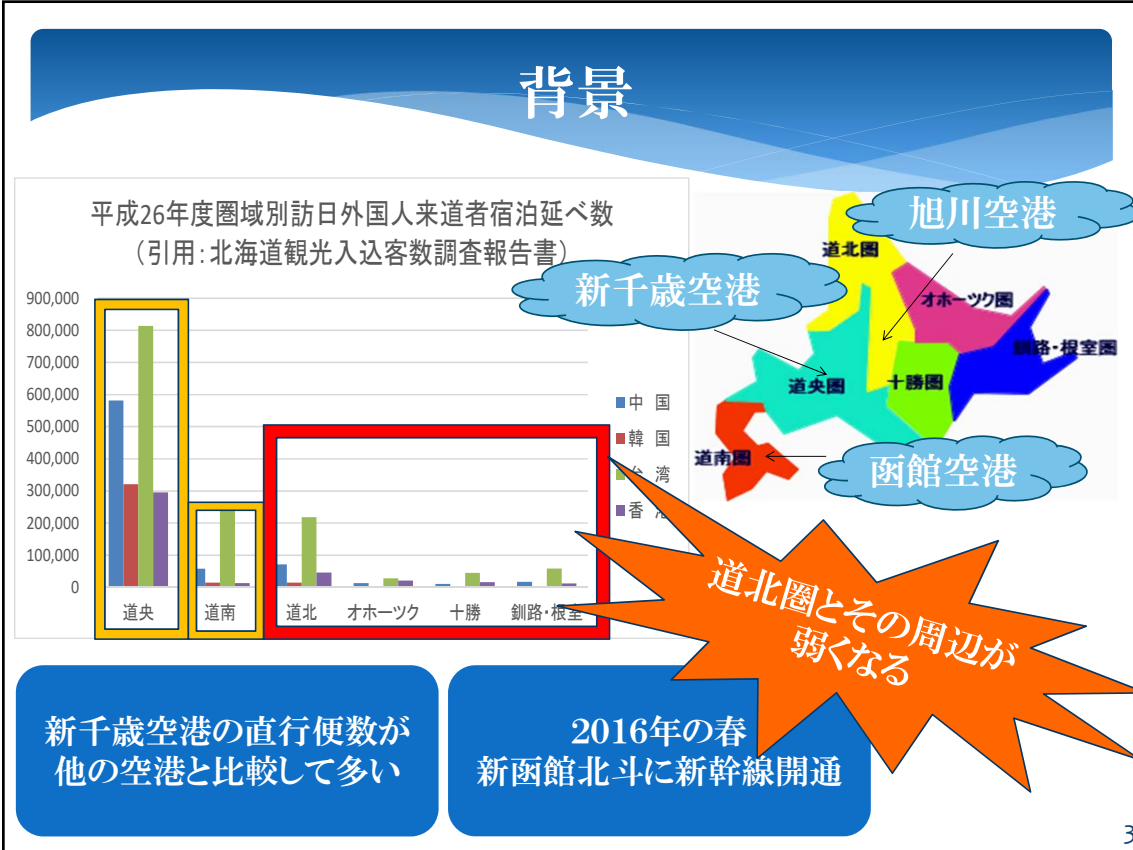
背景

平成26年度圏域別訪日外国人来道者宿泊延べ数
（引用：北海道観光入込客数調査報告書）

900,000
800,000
700,000
600,000
500,000
400,000
300,000
200,000
100,000
0

道央
道南
道北
オホーツク
十勝
釧路・根室

中国
韓国
台湾
香港

旭川空港
新千歳空港
函館空港

道北圏
オホーツク圏
釧路・根室圏
道央圏
十勝圏
道南圏

道北圏とその周辺が弱くなる

新千歳空港の直行便数が他の空港と比較して多い

2016年の春
新函館北斗に新幹線開通

3